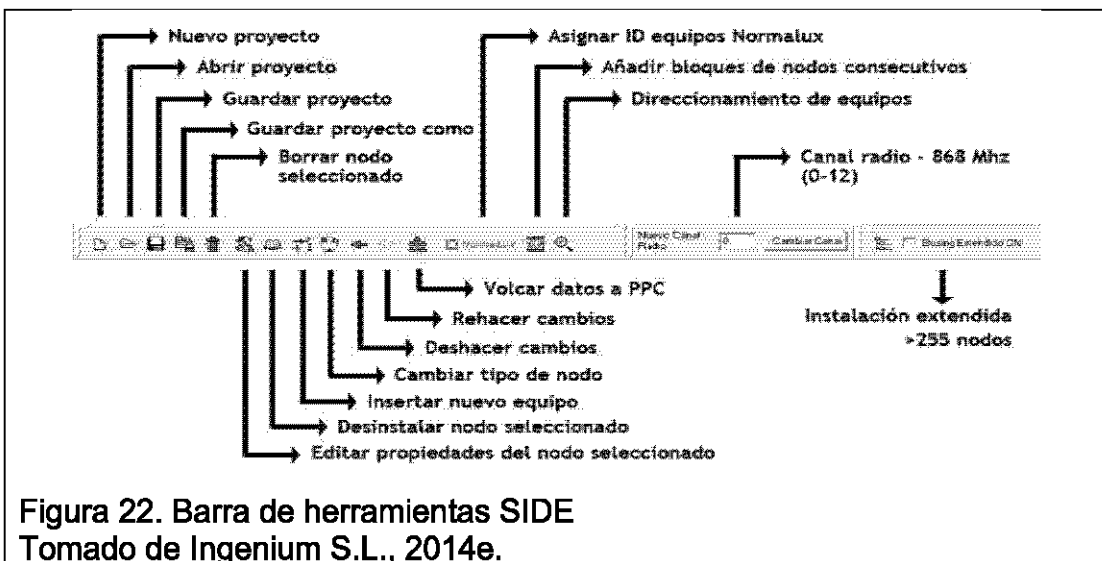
Nuevo proyecto
Abrir proyecto
Guardar proyecto
Guardar proyecto como
Borrar nodo seleccionado
Asignar ID equipos Normalux
Añadir bloques de nodos consecutivos
Direccionamiento de equipos
Canal radio - 868 Mhz (0-12)

Nuevo Canal Radio 0 Cambiar Canal
Busing Extendido ON

Volcar datos a PPC
Rehacer cambios
Deshacer cambios
Cambiar tipo de nodo
Insertar nuevo equipo
Desinstalar nodo seleccionado
Editar propiedades del nodo seleccionado
Instalación extendida >255 nodos

Figura 22. Barra de herramientas SIDE
Tomado de Ingenium S.L., 2014e.